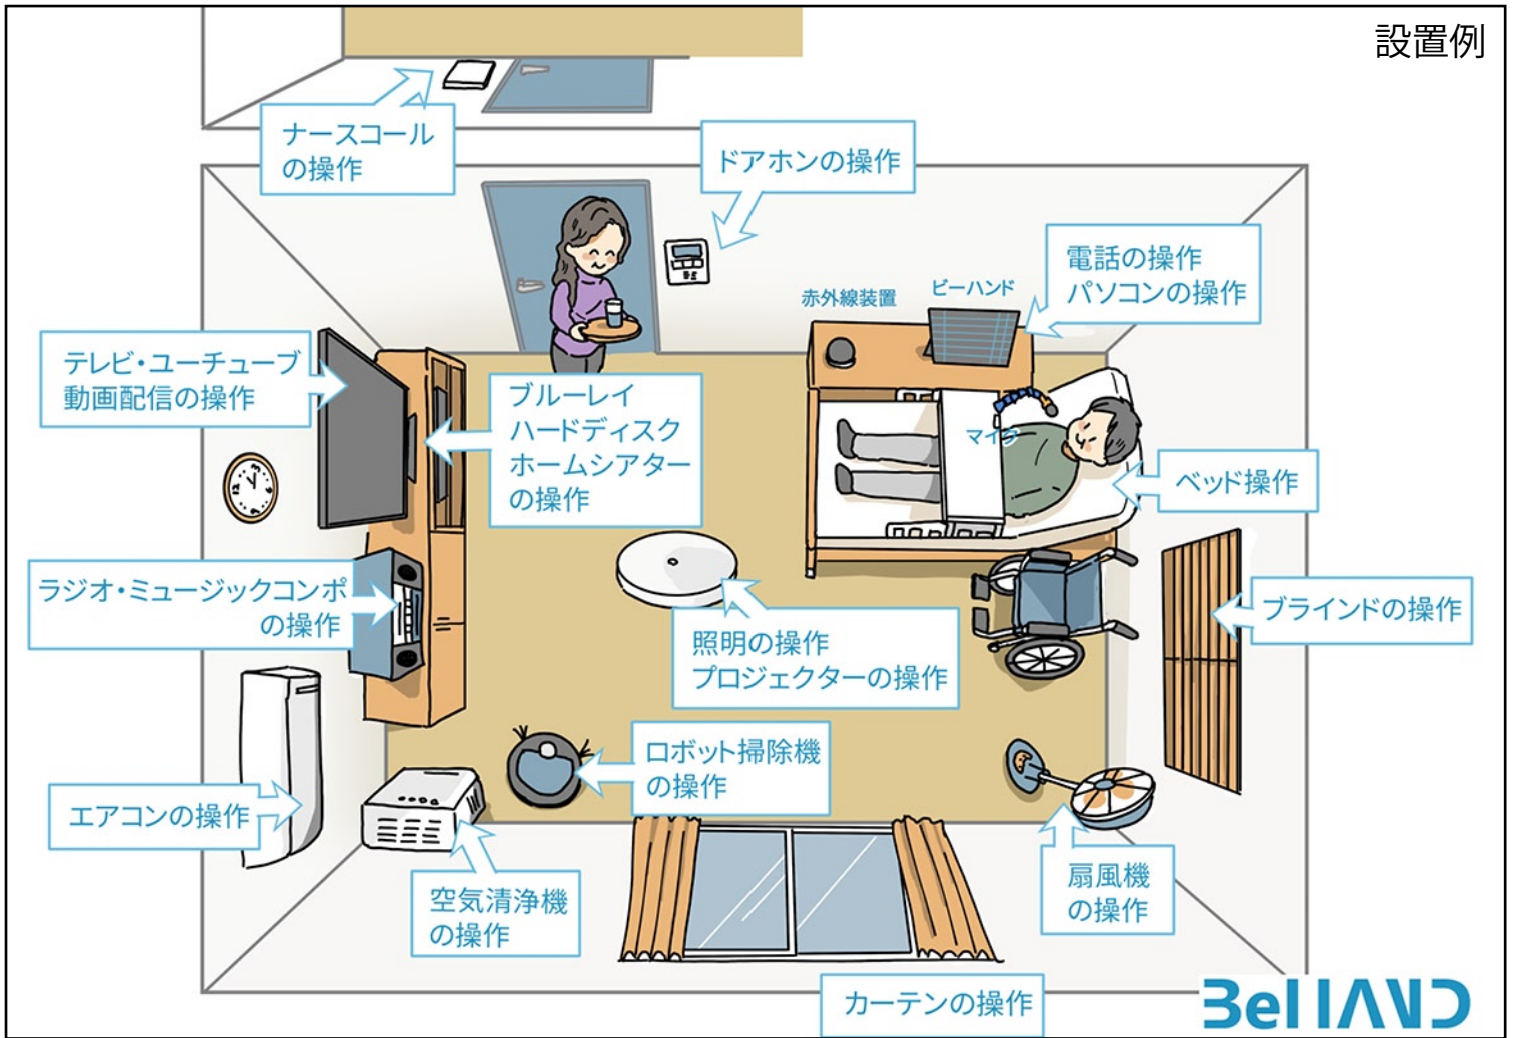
設置例

ナースコールの操作

ドアホンの操作

電話の操作
パソコンの操作

赤外線装置

ビーハンド

テレビ・ユーチューブ動画配信の操作

ブルーレイ
ハードディスク
ホームシアター
の操作

マイク

ベッド操作

ラジオ・ミュージックコンポの操作

ブラインドの操作

照明の操作
プロジェクターの操作

ロボット掃除機の操作

エアコンの操作

空気清浄機の操作

扇風機の操作

カーテンの操作

BeHAND